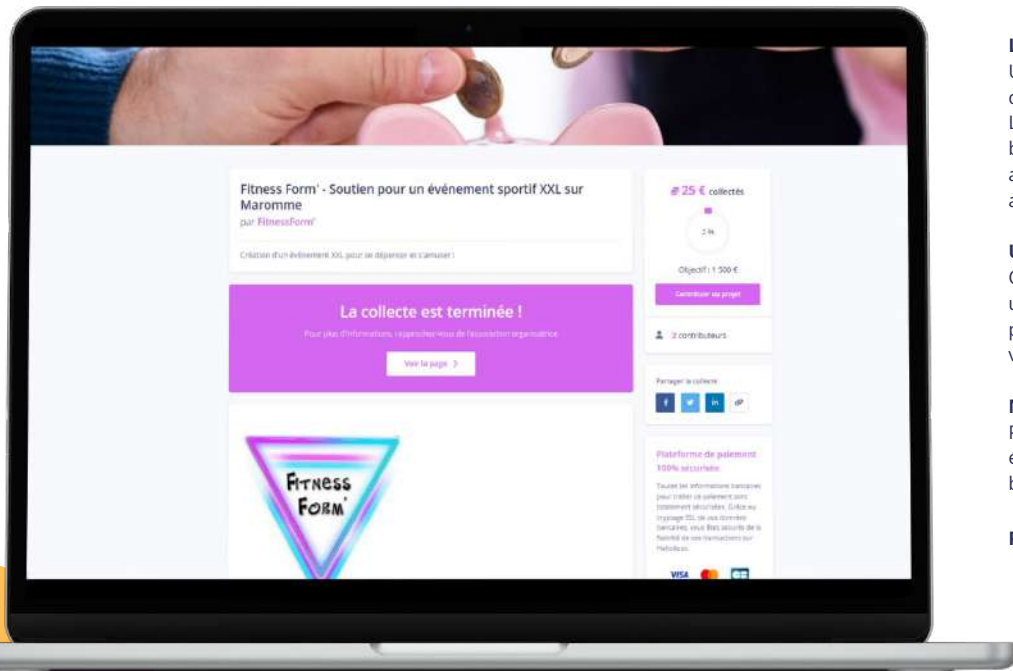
Fitness Form' - Soutien pour un événement sportif XXL sur Maromme

par FitnessForm'

Création d'un événement XXL pour se dépenser et s'amuser !

La collecte est terminée !

Pour plus d'informations, rapprochez-vous de l'association organisatrice

Voir la page >

FITNESS FORM'

25 € collectés

2 %

Objectif : 1 500 €

Contribuer au projet

2 contributeurs

Partager la collecte

Plateforme de paiement 100% sécurisée

Toutes les informations bancaires pour traiter ce paiement sont totalement sécurisées. Grâce au cryptage SSL de vos données bancaires, vous êtes assurés de la fiabilité de vos transactions sur HelloAsso.

VISA